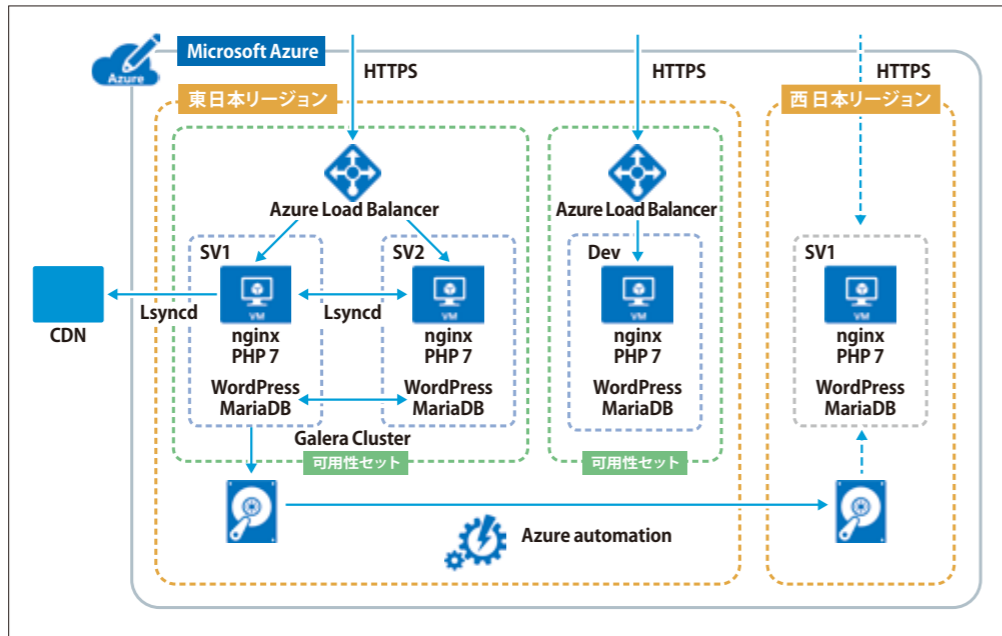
Azure

Microsoft Azure

HTTPS

HTTPS

HTTPS

東日本リージョン

西日本リージョン

Azure Load Balancer

Azure Load Balancer

SV1

VM

nginx
PHP 7

WordPress
MariaDB

SV2

VM

nginx
PHP 7

WordPress
MariaDB

Dev

VM

nginx
PHP 7

WordPress
MariaDB

SV1

VM

nginx
PHP 7

WordPress
MariaDB

CDN

Lsyncd

Lsyncd

Galera Cluster

可用性セット

可用性セット

Azure automation